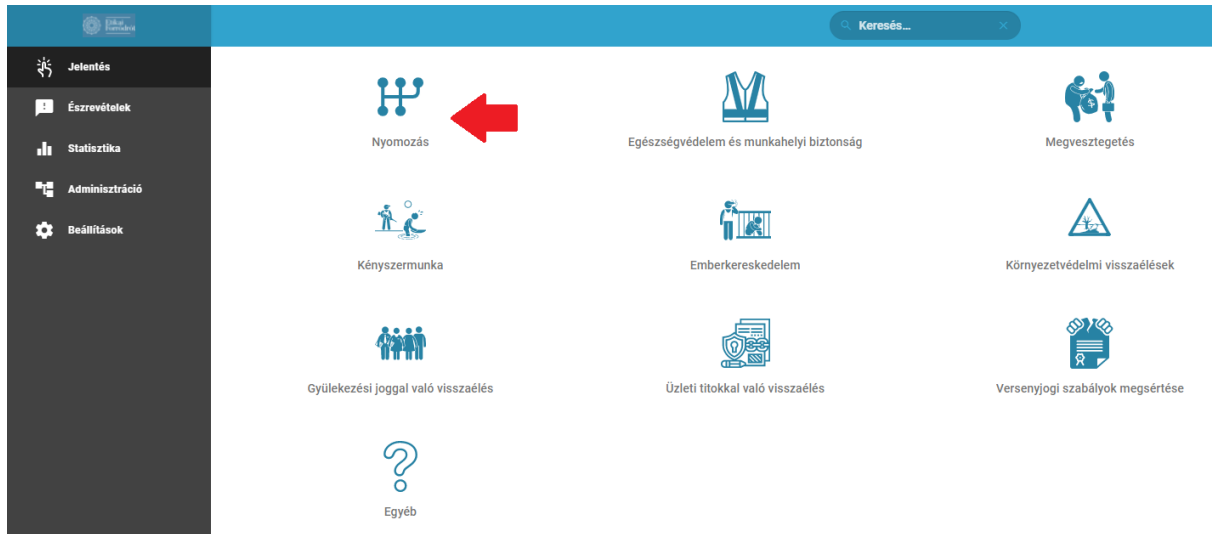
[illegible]

Keresés...

×

Jelentés

Észrevételek

Statisztika

Adminisztráció

Beállítások

Nyomozás

Egészségvédelem és munkahelyi biztonság

Megvesztegetés

Kényszermunka

Emberkereskedelem

Környezetvédelmi visszaélések

Gyülekezési joggal való visszaélés

Üzleti titokkal való visszaélés

Versenyjogi szabályok megsértése

Egyéb